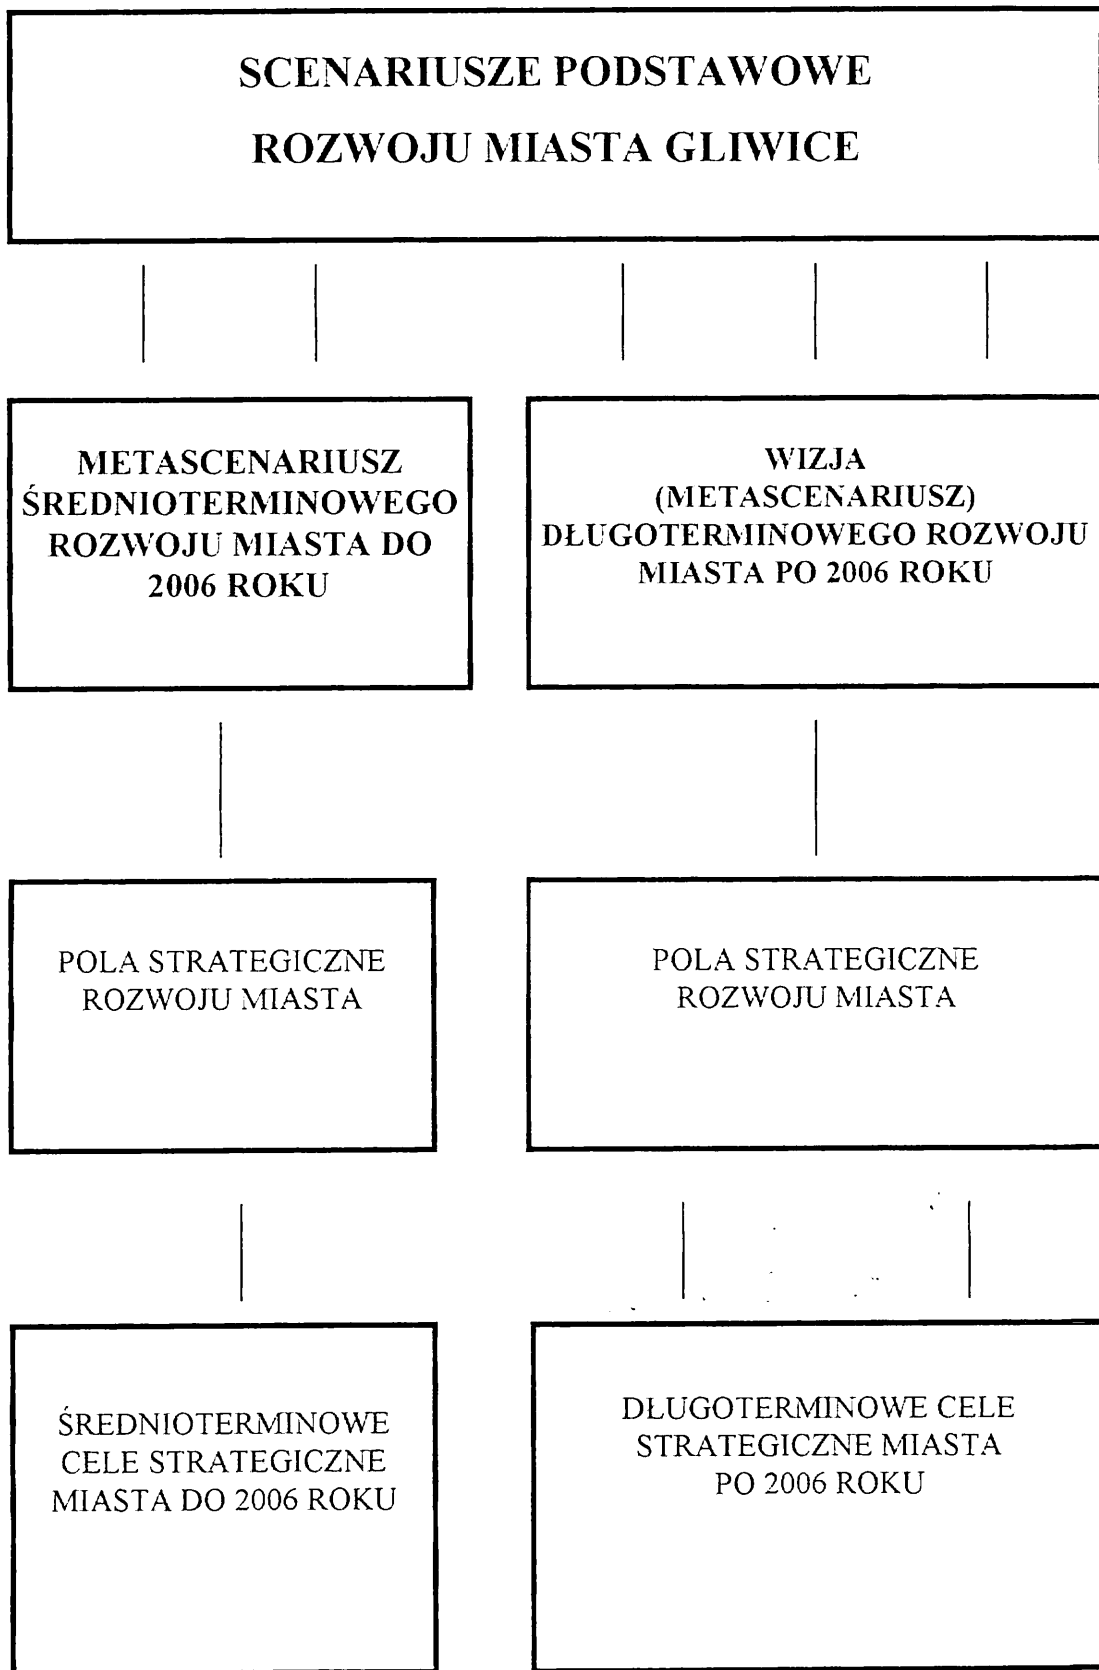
SCENARIUSZE PODSTAWOWE ROZWOJU MIASTA GLIWICE

METASCENARIUSZ ŚREDNIOTERMINOWEGO ROZWOJU MIASTA DO 2006 ROKU

WIZJA (METASCENARIUSZ) DŁUGOTERMINOWEGO ROZWOJU MIASTA PO 2006 ROKU

POLA STRATEGICZNE ROZWOJU MIASTA

POLA STRATEGICZNE ROZWOJU MIASTA

ŚREDNIOTERMINOWE CELE STRATEGICZNE MIASTA DO 2006 ROKU

DŁUGOTERMINOWE CELE STRATEGICZNE MIASTA PO 2006 ROKU